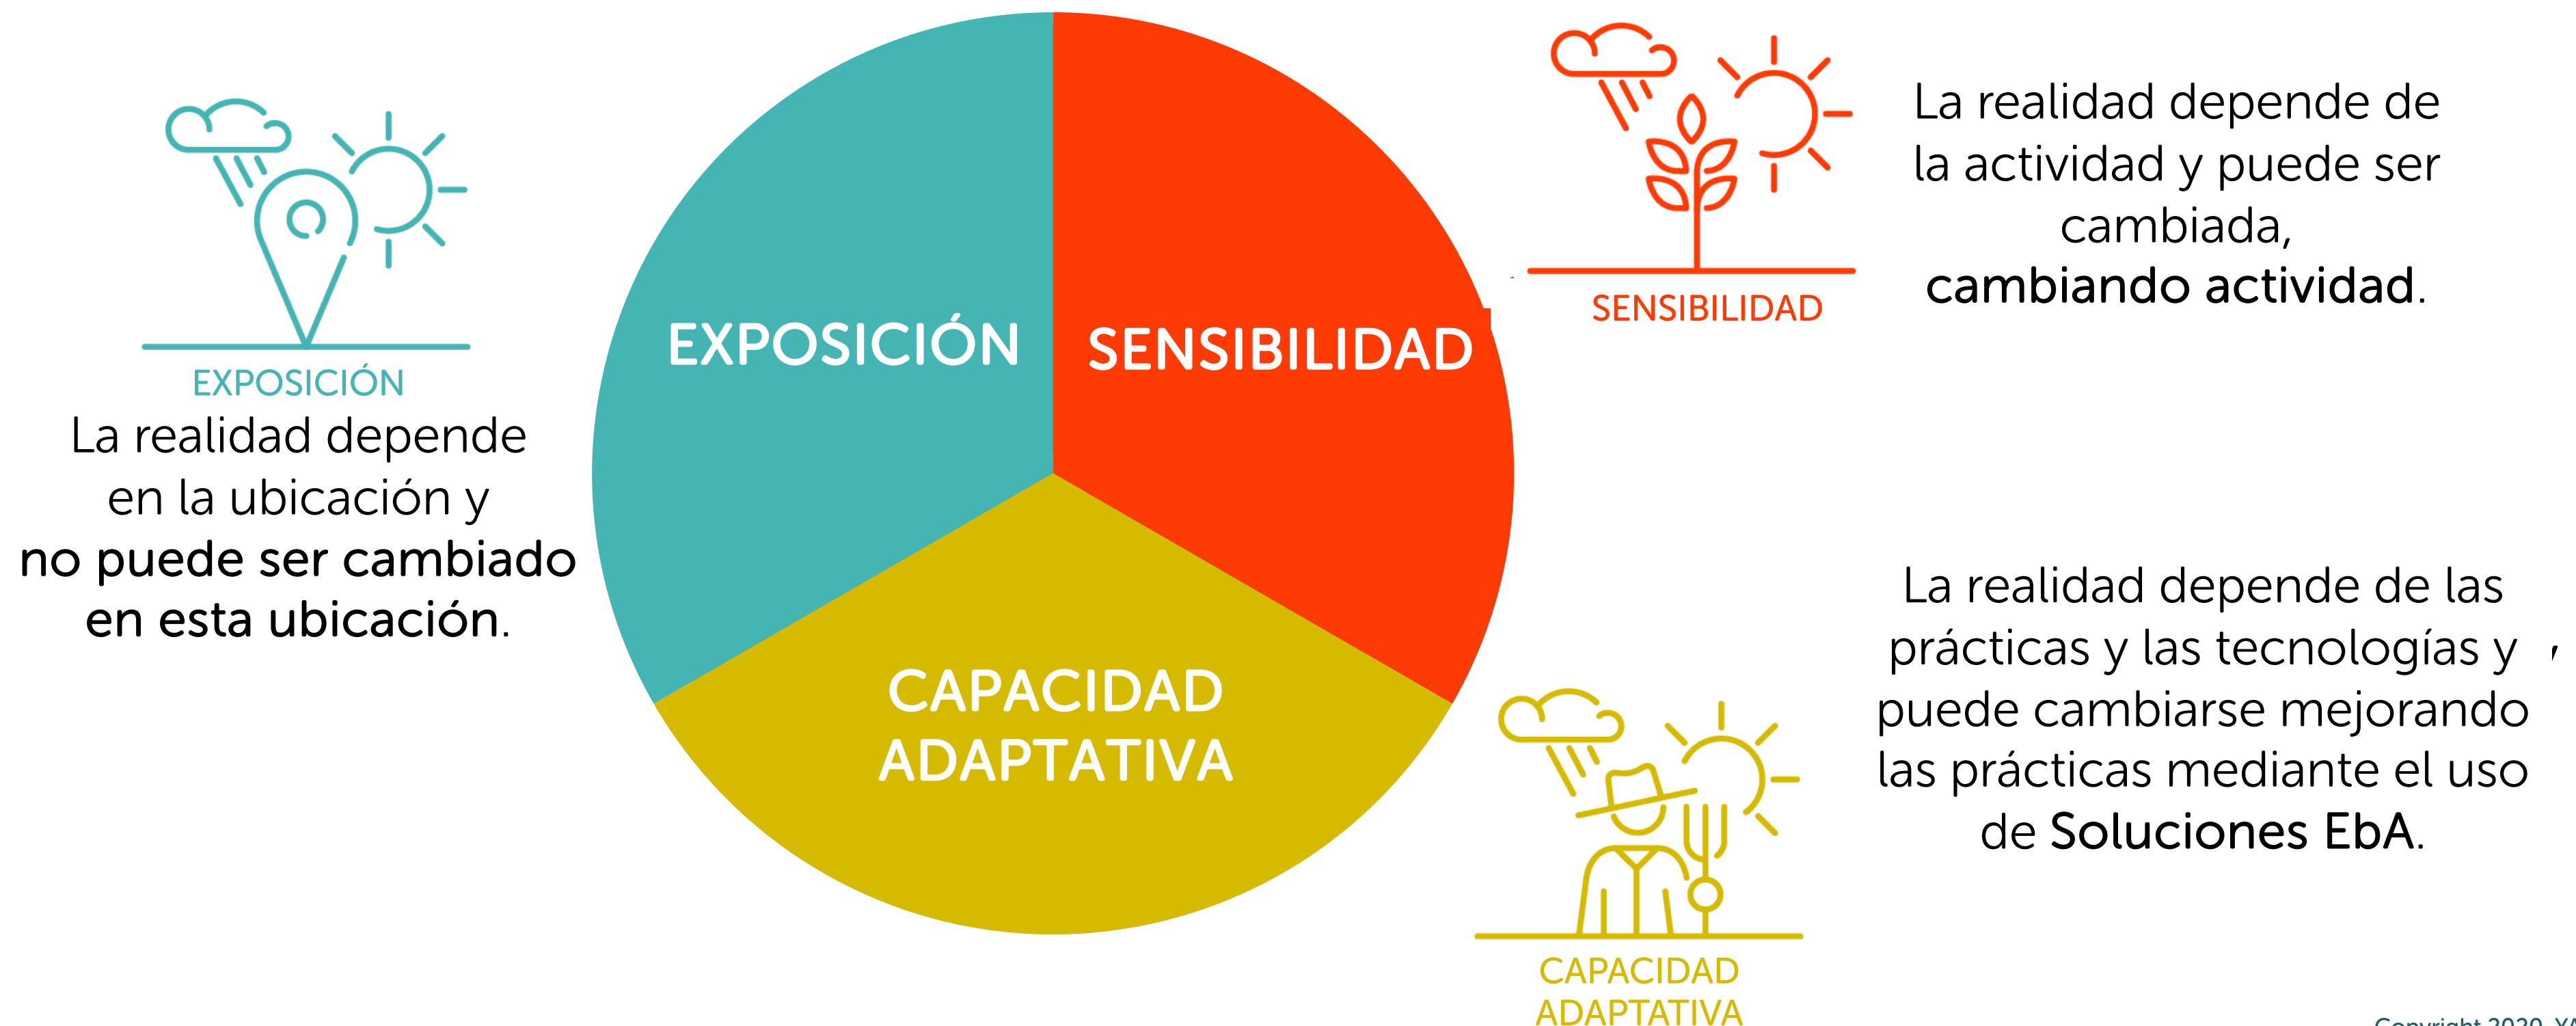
EXPOSICIÓN

La realidad depende en la ubicación y no puede ser cambiado en esta ubicación.

EXPOSICIÓN

SENSIBILIDAD

CAPACIDAD ADAPTATIVA

SENSIBILIDAD

La realidad depende de la actividad y puede ser cambiada, cambiando actividad.

La realidad depende de las prácticas y las tecnologías y puede cambiarse mejorando las prácticas mediante el uso de Soluciones EbA.

CAPACIDAD ADAPTATIVA

Copyright 2020 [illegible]